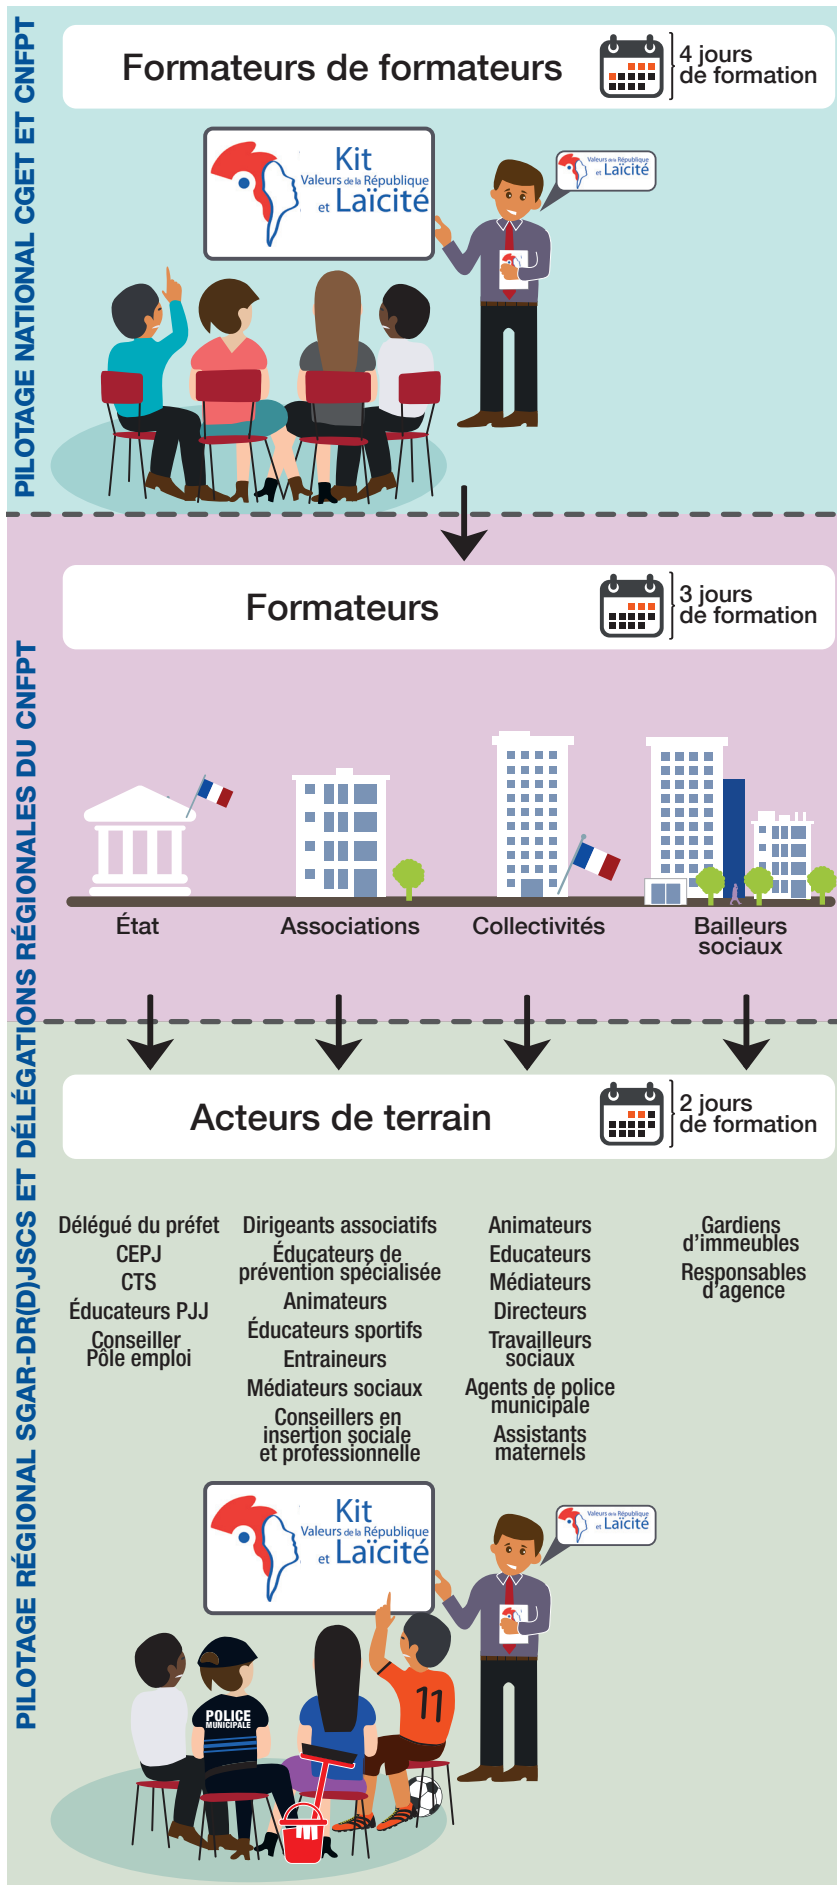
PILOTAGE NATIONAL CGET ET CNFPT

Formateurs de formateurs

4 jours de formation

Kit Valeurs de la République et Laïcité

Valeurs de la République et Laïcité

PILOTAGE RÉGIONAL SGAR-DR(D)JSCS ET DÉLÉGATIONS RÉGIONALES DU CNFPT

Formateurs

3 jours de formation

État

Associations

Collectivités

Bailleurs sociaux

Acteurs de terrain

2 jours de formation

Délégué du préfet
CEPJ
CTS
Éducateurs PJJ
Conseiller Pôle emploi

Dirigeants associatifs
Éducateurs de prévention spécialisée
Animateurs
Éducateurs sportifs
Entraineurs
Médiateurs sociaux
Conseillers en insertion sociale et professionnelle

Animateurs
Educateurs
Médiateurs
Directeurs
Travailleurs sociaux
Agents de police municipale
Assistants maternels

Gardiens d'immeubles
Responsables d'agence

Kit Valeurs de la République et Laïcité

Valeurs de la République et Laïcité

POLICE MUNICIPALE

11